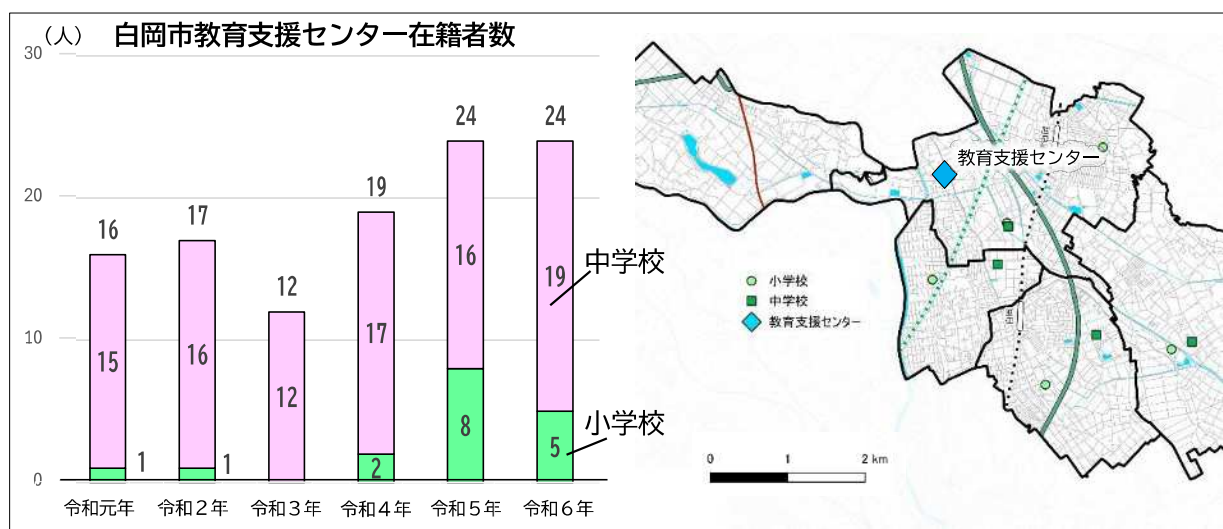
（人）　白岡市教育支援センター在籍者数

30
20
10
0

16
15
1
令和元年

17
16
1
令和２年

12
12
令和３年

19
17
2
令和４年

24
16
8
令和５年

24
19
5
令和６年

中学校
小学校

教育支援センター

小学校
中学校
教育支援センター

0　1　2 km